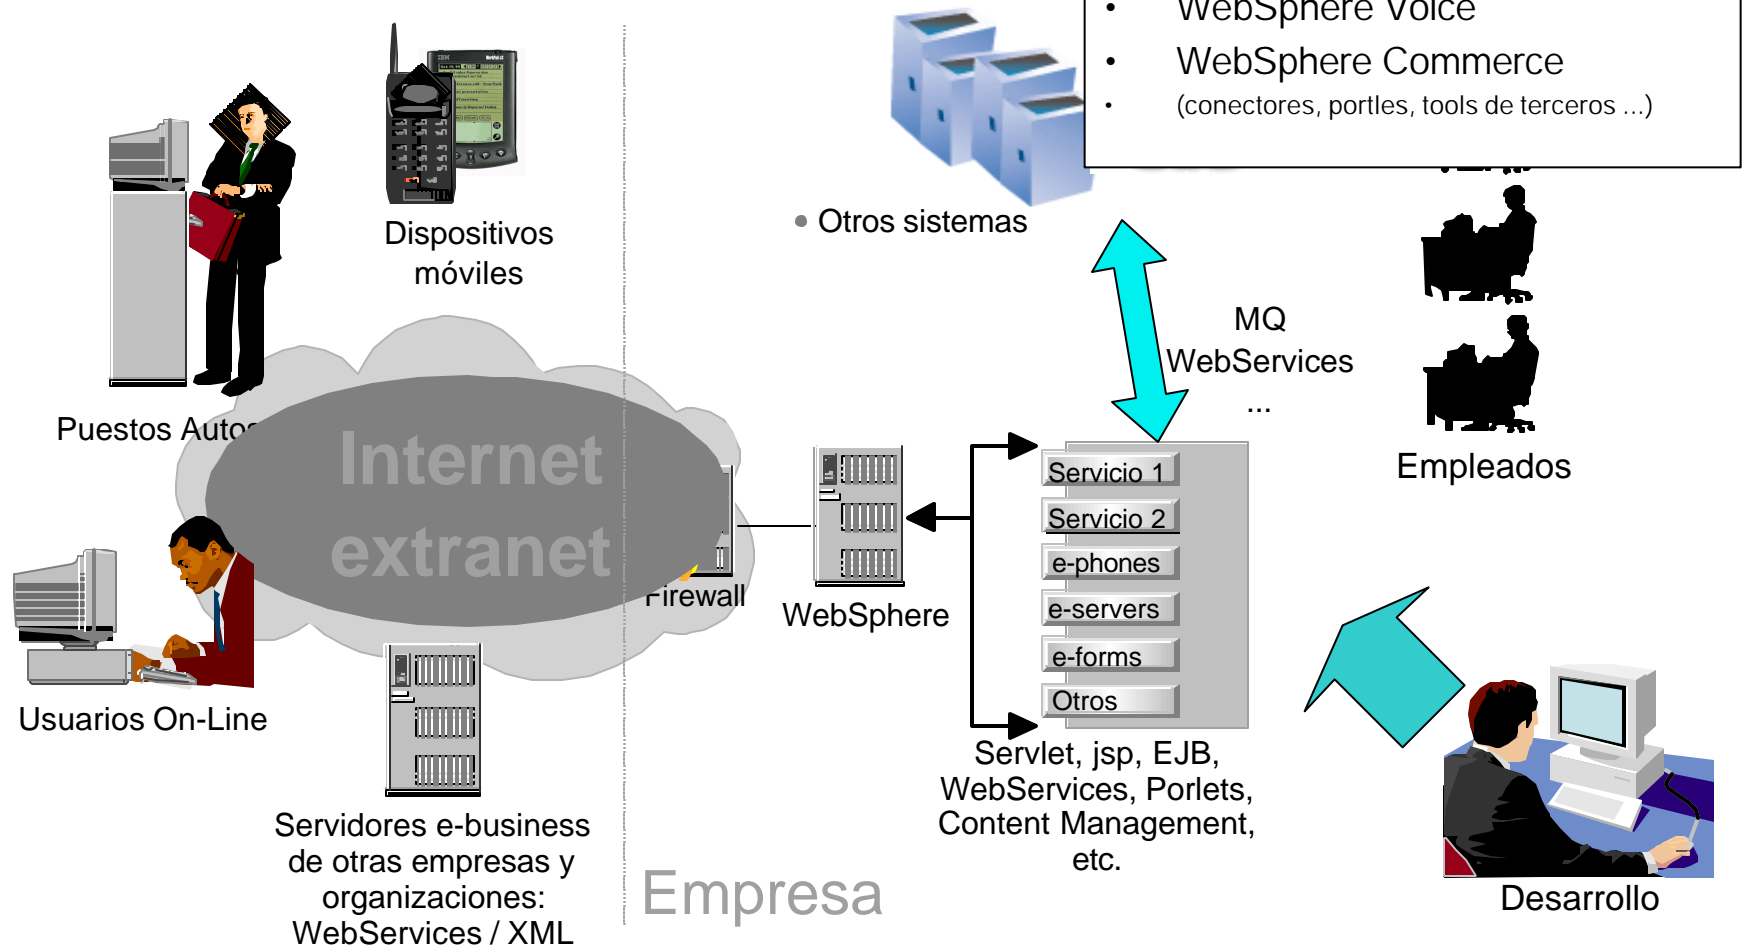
• WebSphere Voice
• WebSphere Commerce
• (conectores, portles, tools de terceros ...)

Dispositivos móviles

Puestos Autó

Internet extranet

Usuarios On-Line

Servidores e-business de otras empresas y organizaciones: WebServices / XML

• Otros sistemas

MQ WebServices ...

Empleados

Firewall

WebSphere

Servicio 1
Servicio 2
e-phones
e-servers
e-forms
Otros

Servlet, jsp, EJB, WebServices, Porlets, Content Management, etc.

Empresa

Desarrollo